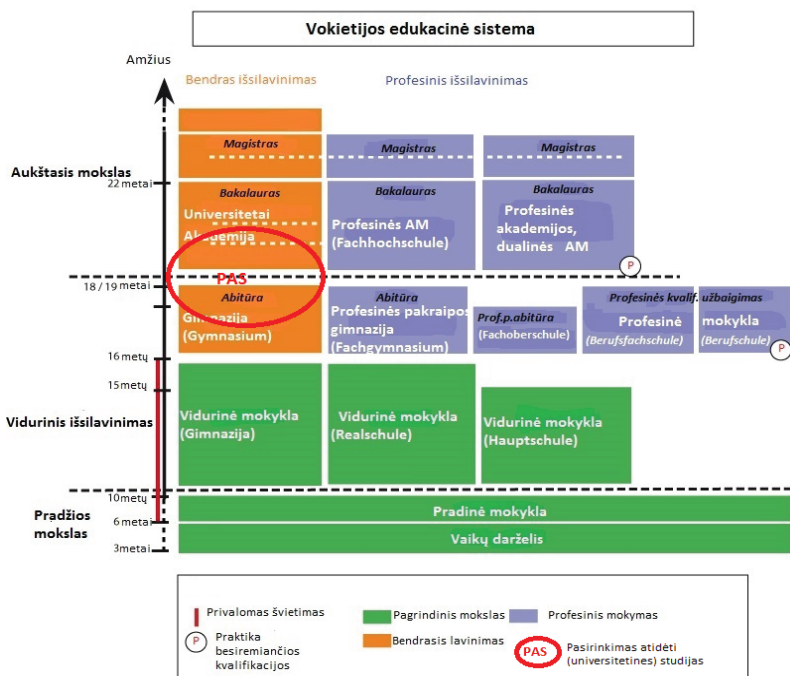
Vokietijos edukacinė sistema

Amžius

Bendras išsilavinimas

Profesinis išsilavinimas

Aukštasis mokslas

22 metai

18 / 19 metai

16 metų

15 metų

Vidurinis išsilavinimas

10 metų

Pradžios mokslas

6 metai

3 metai

Magistras

Magistras

Magistras

Bakalauras

Universitetai Akademija

Bakalauras

Profesinės AM (Fachhochschule)

Bakalauras

Profesinės akademijos, dualinės AM

P

PAS

Abitūra

Gimnazija (Gymnasium)

Abitūra

Profesinės pakraipos gimnazija (Fachgymnasium)

Prof.p.abitūra

(Fachoberschule)

Profesinės kvalif. užbaigimas

Profesinė (Berufsfachschule)

mokykla (Berufschule)

P

Vidurinė mokykla (Gimnazija)

Vidurinė mokykla (Realschule)

Vidurinė mokykla (Hauptschule)

Pradinė mokykla

Vaikų darželis

Privalomas švietimas

P Praktika besiremiančios kvalifikacijos

Pagrindinis mokslas

Bendrasis lavinimas

Profesinis mokymas

PAS Pasirinkimas atidėti (universitetines) studijas